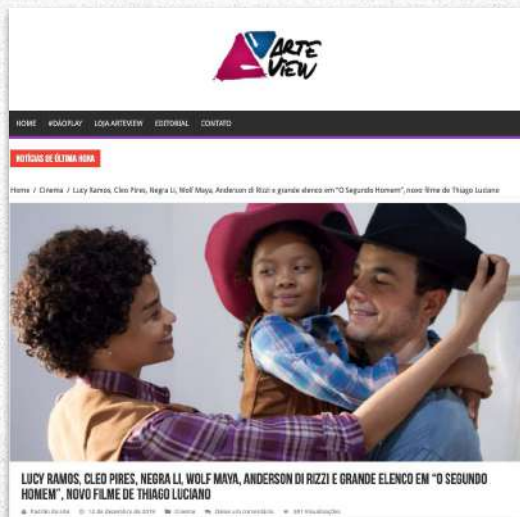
ARTE VIEW

HOME #DÁOPLAY LOJA ARTEVIEW EDITORIAL CONTATO

NOTÍCIAS DE ÚLTIMA HORA

Home / Cinema / Lucy Ramos, Cleo Pires, Negra Li, Wolf Maya, Anderson di Rizzi e grande elenco em "O Segundo Homem", novo filme de Thiago Luciano

LUCY RAMOS, CLEO PIRES, NEGRA LI, WOLF MAYA, ANDERSON DI RIZZI E GRANDE ELENCO EM "O SEGUNDO HOMEM", NOVO FILME DE THIAGO LUCIANO

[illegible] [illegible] Cinema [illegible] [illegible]